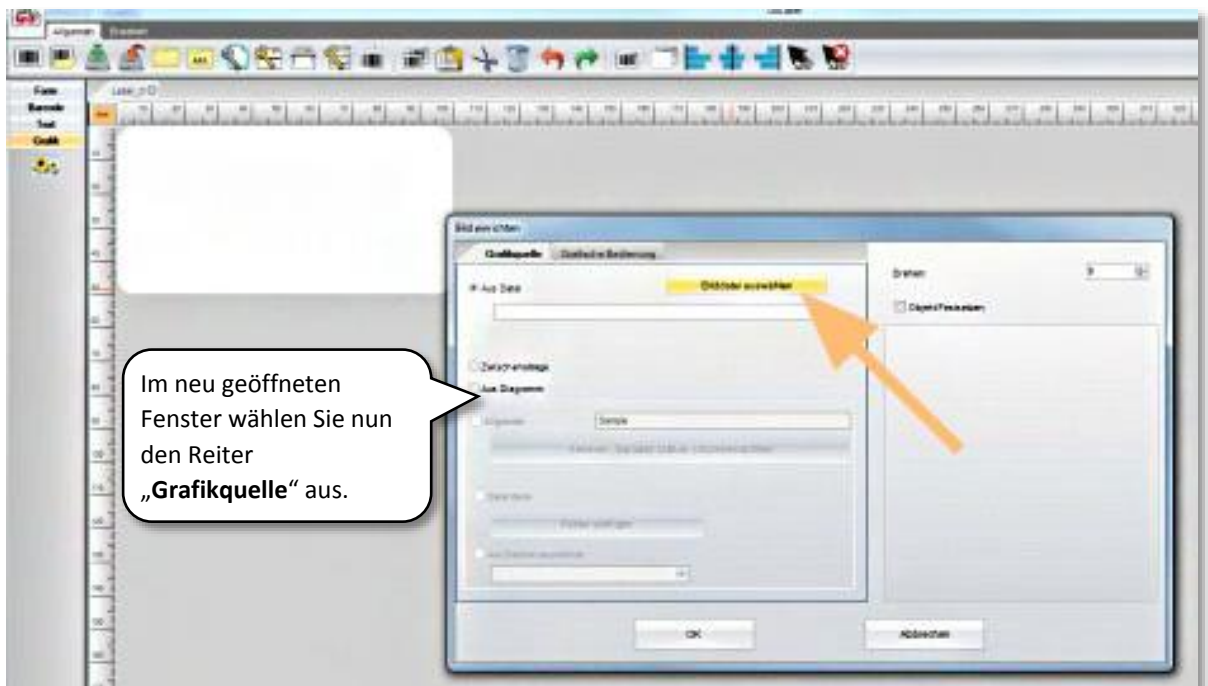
Allgemein

Form
Barcode
Text
Grafik

Bild einfügen

Grafikquelle

Aus Datei

Bildordner auswählen

Drehen

Objekt Fixieren

Zwischenablage

Aus Diagramm

Sample

OK

Abbrechen

Im neu geöffneten Fenster wählen Sie nun den Reiter „**Grafikquelle**“ aus.